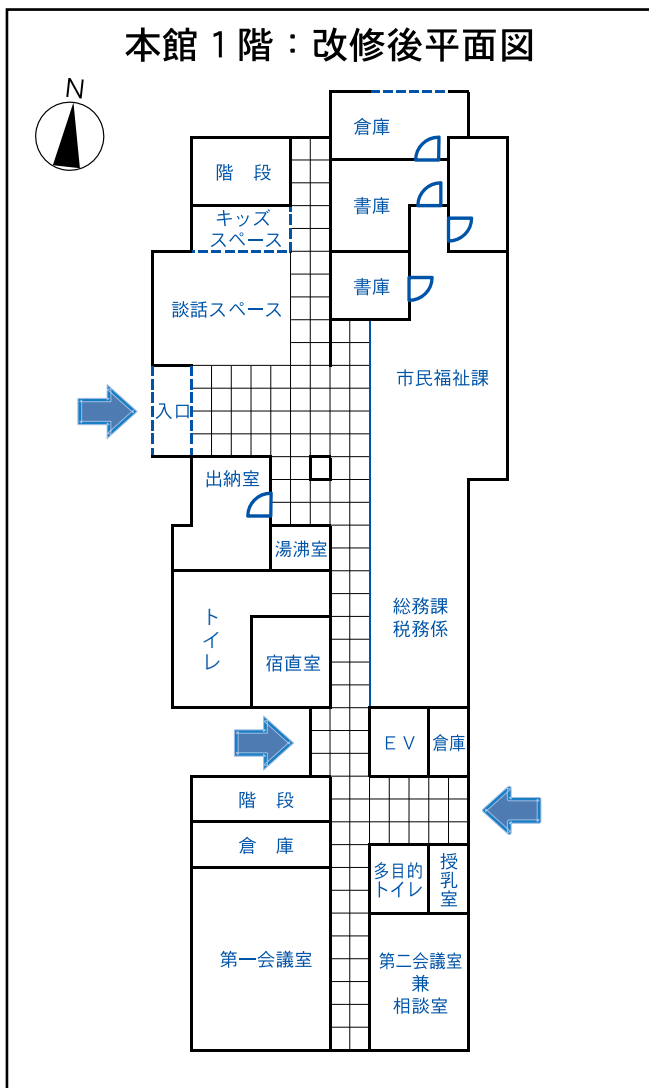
本館１階：改修後平面図

N

倉庫

階 段

書庫

キッズ
スペース

書庫

談話スペース

市民福祉課

入口

出納室

湯沸室

総務課
税務係

トイレ

宿直室

ＥＶ

倉庫

階 段

倉 庫

多目的
トイレ

授
乳
室

第一会議室

第二会議室
兼
相談室